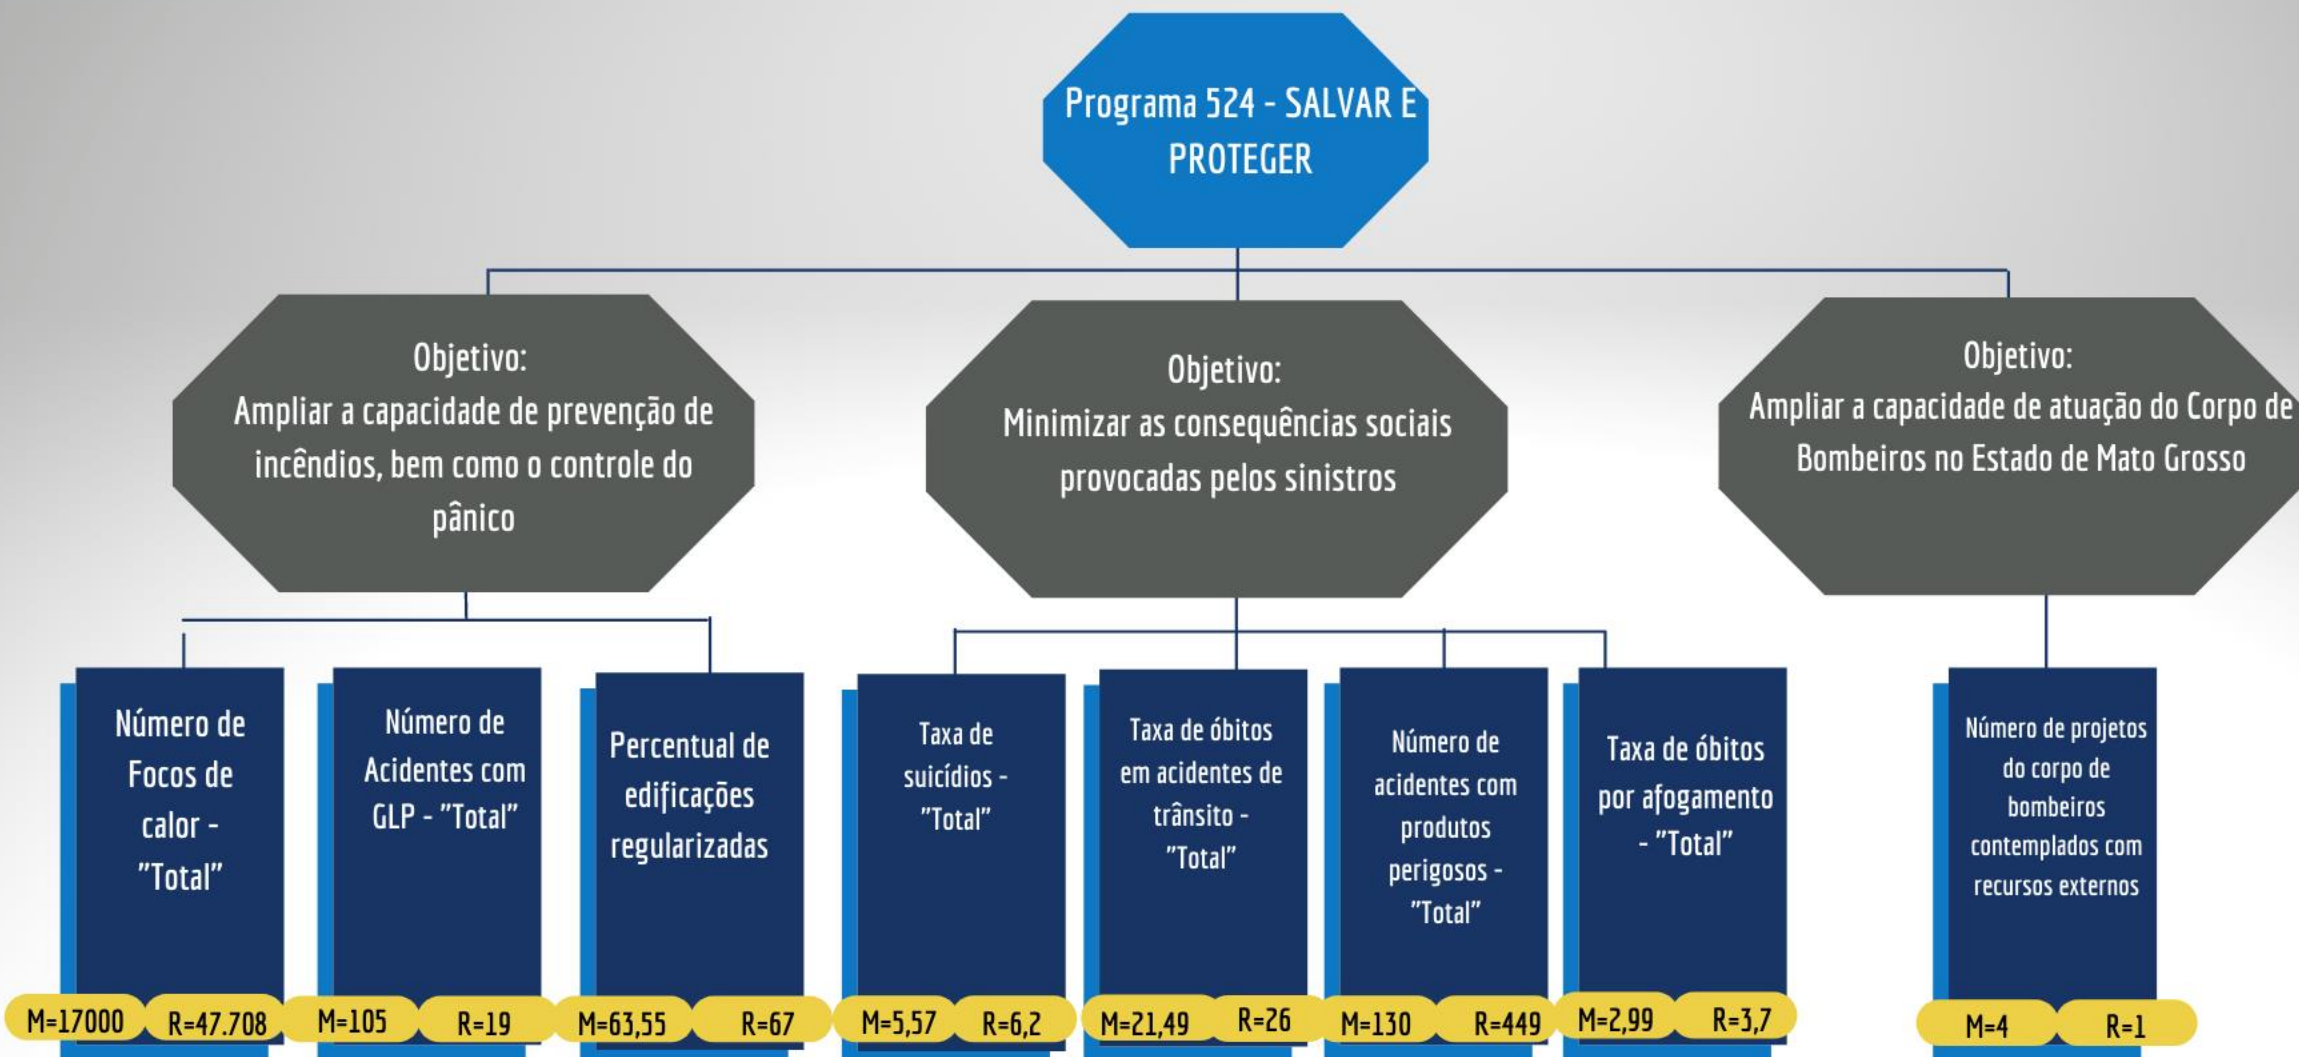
Programa 524 - SALVAR E PROTEGER

Objetivo:
Ampliar a capacidade de prevenção de incêndios, bem como o controle do pânico

Objetivo:
Minimizar as consequências sociais provocadas pelos sinistros

Objetivo:
Ampliar a capacidade de atuação do Corpo de Bombeiros no Estado de Mato Grosso

Número de Focos de calor - "Total"
M=17000 R=47.708

Número de Acidentes com GLP - "Total"
M=105 R=19

Percentual de edificações regularizadas
M=63,55 R=67

Taxa de suicídios - "Total"
M=5,57 R=6,2

Taxa de óbitos em acidentes de trânsito - "Total"
M=21,49 R=26

Número de acidentes com produtos perigosos - "Total"
M=130 R=449

Taxa de óbitos por afogamento - "Total"
M=2,99 R=3,7

Número de projetos do corpo de bombeiros contemplados com recursos externos
M=4 R=1